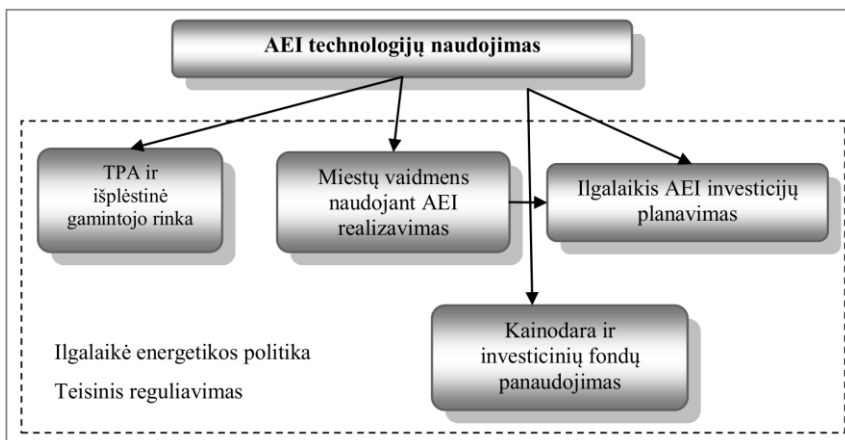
AEI technologijų naudojimas

TPA ir išplėstinė gamintojo rinka

Miestų vaidmens naudojant AEI realizavimas

Ilgalaikis AEI investicijų planavimas

Kainodara ir investicinių fondų panaudojimas

Ilgalaikė energetikos politika

Teisinis reguliavimas